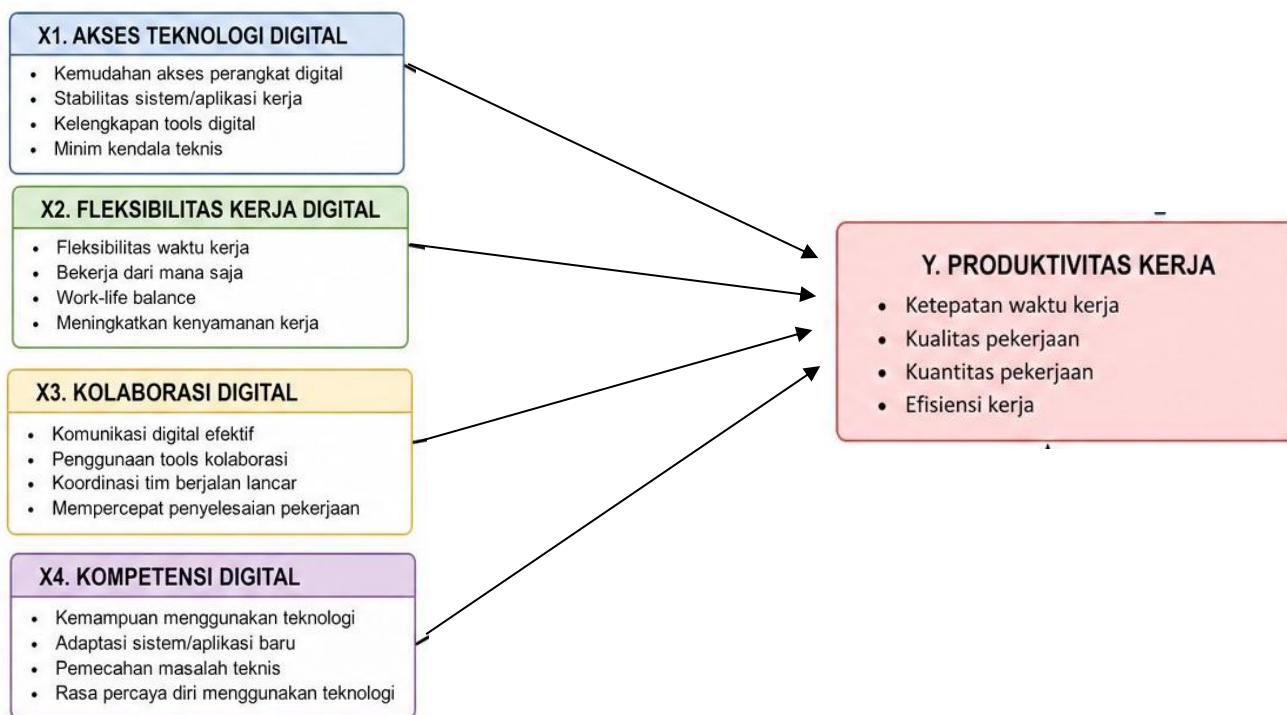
X1. AKSES TEKNOLOGI DIGITAL

- Kemudahan akses perangkat digital
- Stabilitas sistem/aplikasi kerja
- Kelengkapan tools digital
- Minim kendala teknis

X2. FLEKSIBILITAS KERJA DIGITAL

- Fleksibilitas waktu kerja
- Bekerja dari mana saja
- Work-life balance
- Meningkatkan kenyamanan kerja

X3. KOLABORASI DIGITAL

- Komunikasi digital efektif
- Penggunaan tools kolaborasi
- Koordinasi tim berjalan lancar
- Mempercepat penyelesaian pekerjaan

X4. KOMPETENSI DIGITAL

- Kemampuan menggunakan teknologi
- Adaptasi sistem/aplikasi baru
- Pemecahan masalah teknis
- Rasa percaya diri menggunakan teknologi

Y. PRODUKTIVITAS KERJA

- Ketepatan waktu kerja
- Kualitas pekerjaan
- Kuantitas pekerjaan
- Efisiensi kerja